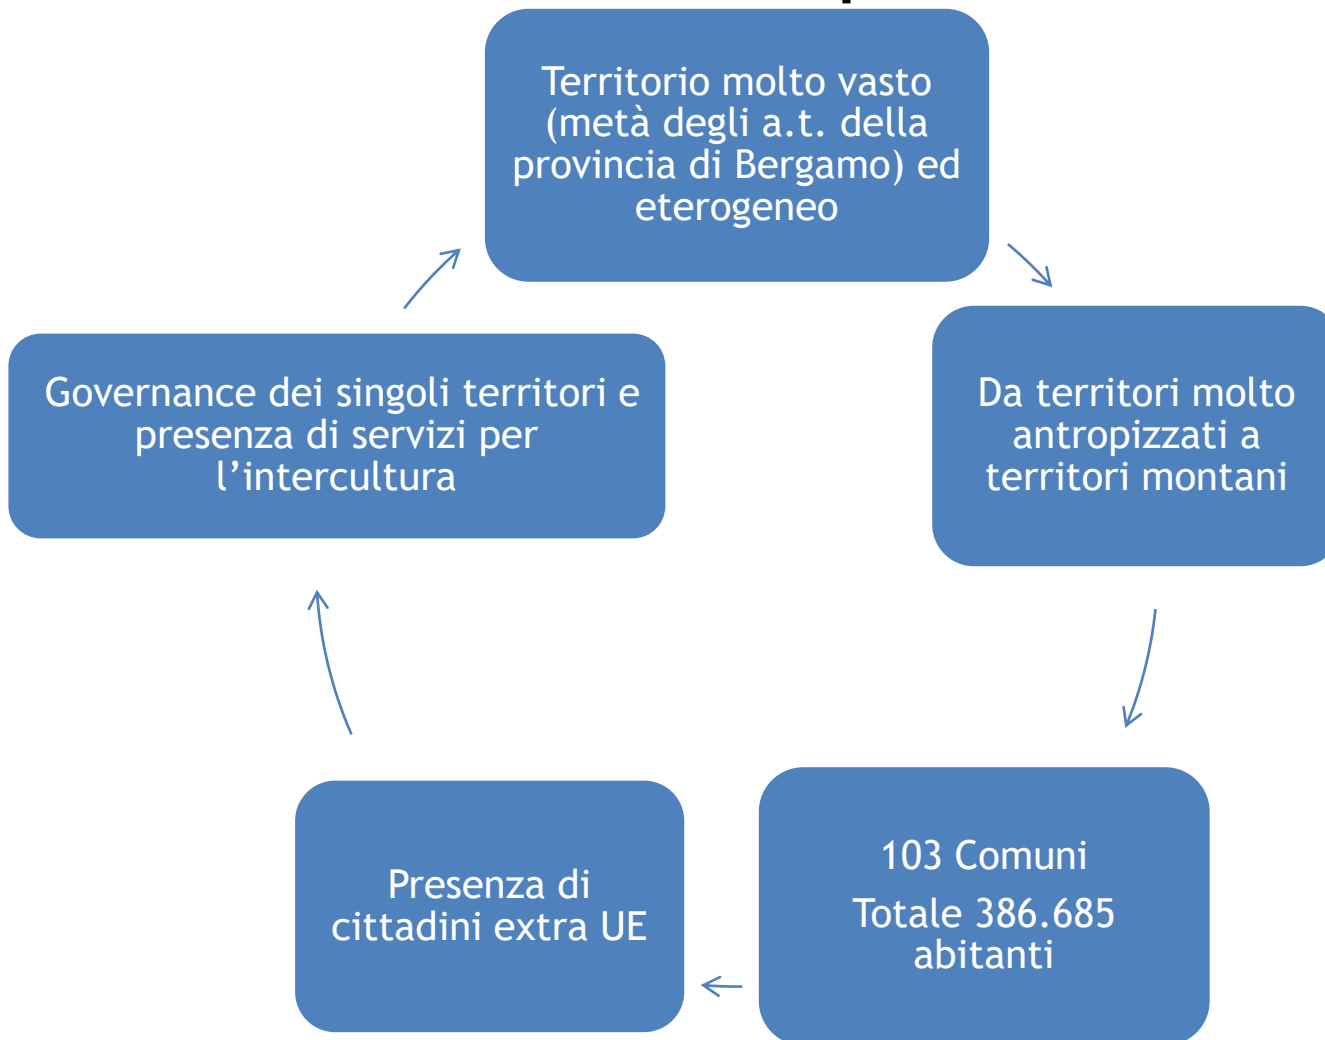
Territorio molto vasto (metà degli a.t. della provincia di Bergamo) ed eterogeneo

Da territori molto antropizzati a territori montani

103 Comuni

Totale 386.685 abitanti

Presenza di cittadini extra UE

Governance dei singoli territori e presenza di servizi per l'intercultura